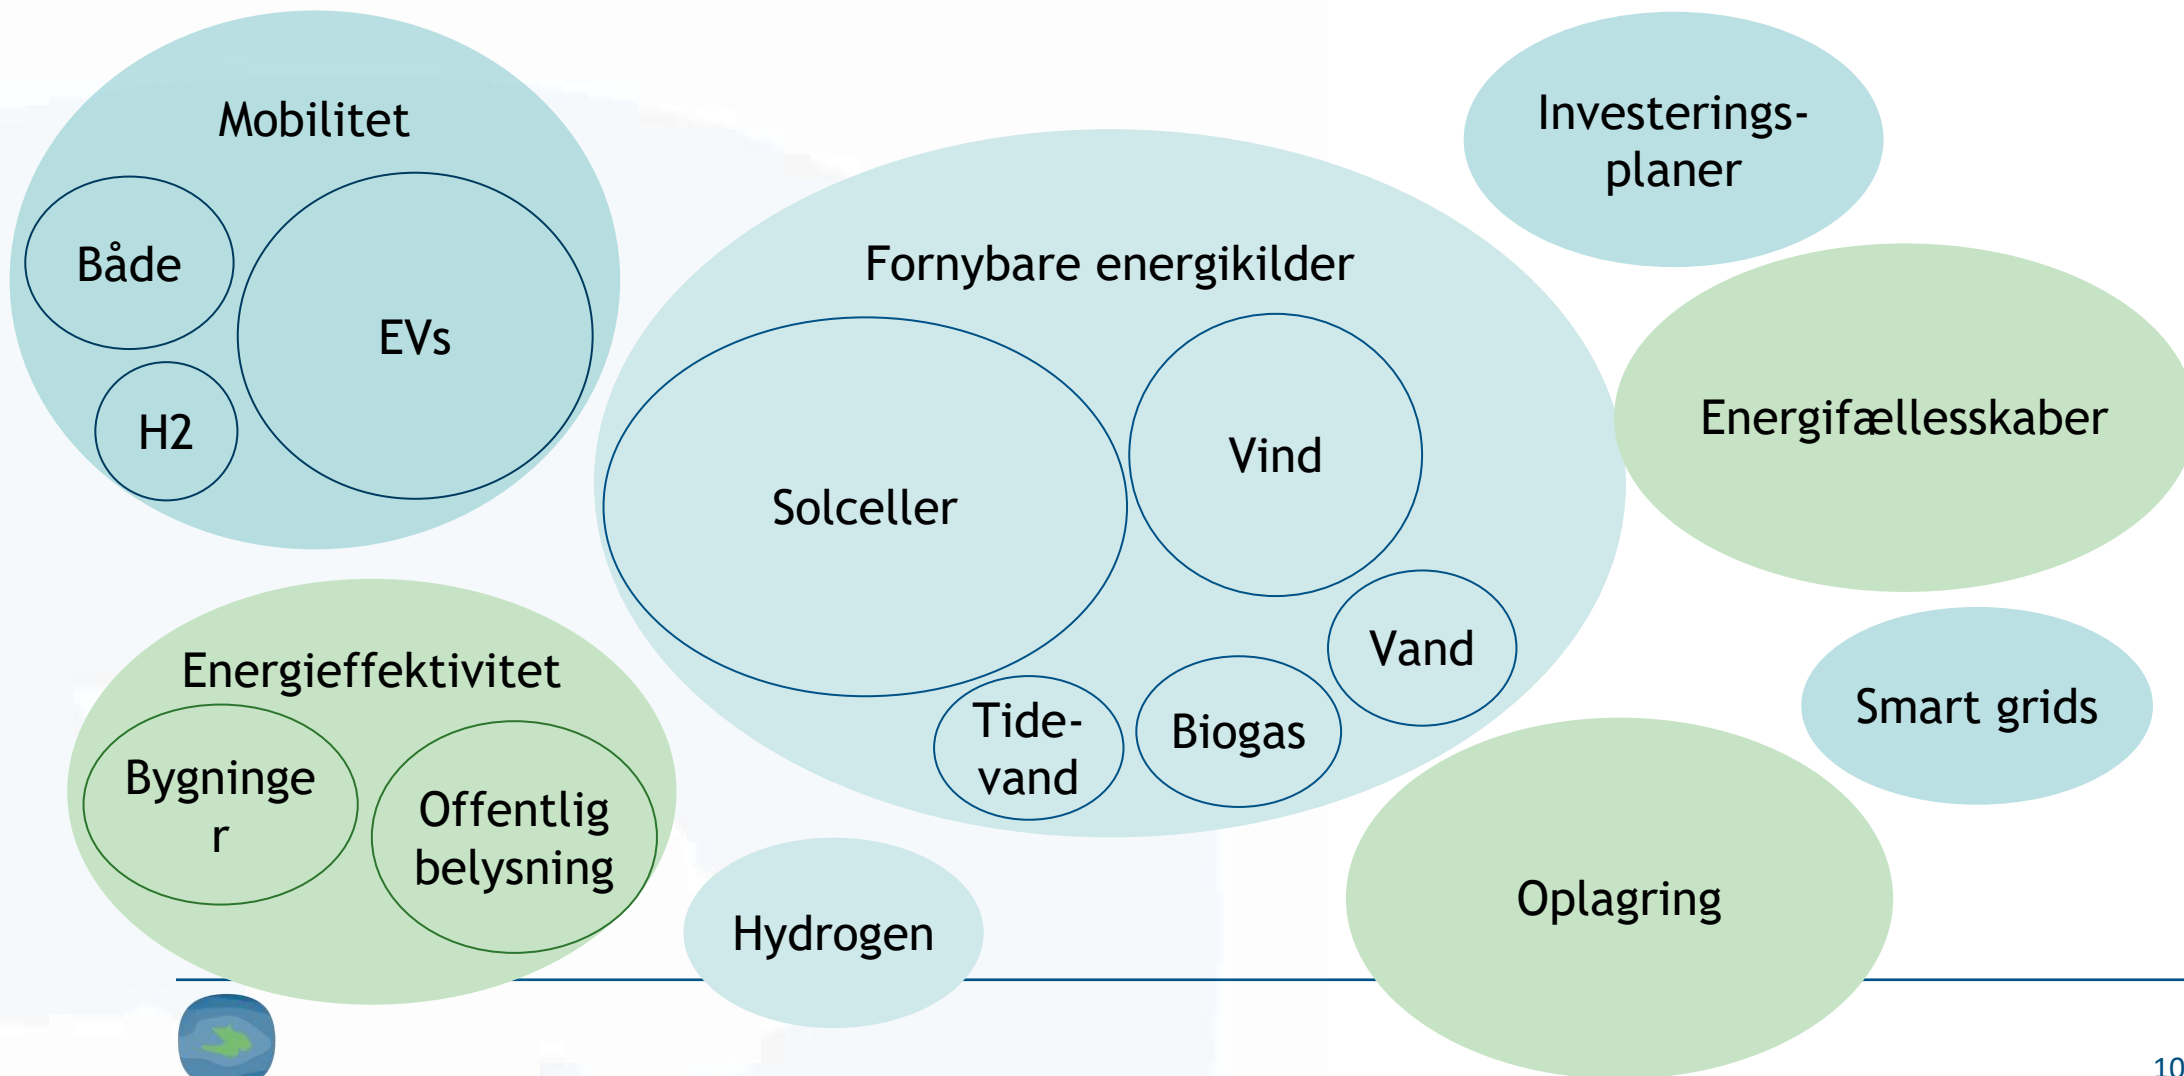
Mobilitet

Både

EVs

H2

Fornybare energikilder

Solceller

Vind

Vand

Tide-vand

Biogas

Investerings-planer

Energifællesskaber

Smart grids

Energieffektivitet

Bygninge r

Offentlig belysning

Hydrogen

Oplagring

10